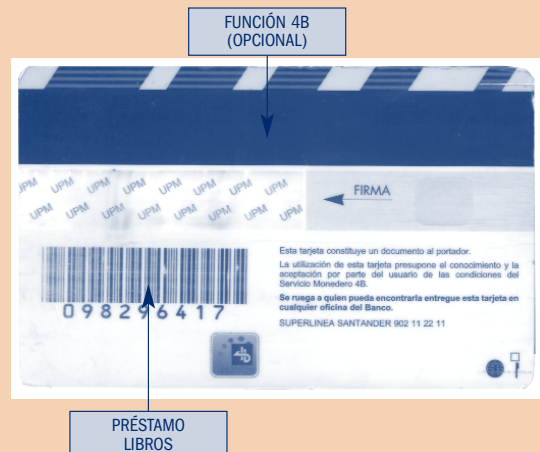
FUNCIÓN 4B (OPCIONAL)

UPM UPM UPM UPM UPM UPM UPM UPM UPM UPM UPM UPM UPM UPM UPM UPM UPM UPM UPM UPM UPM UPM

FIRMA

0982964​17

Esta tarjeta constituye un documento al portador.

La utilización de esta tarjeta presupone el conocimiento y la aceptación por parte del usuario de las condiciones del Servicio Monedero 4B.

Se ruega a quien pueda encontrarla entregue esta tarjeta en cualquier oficina del Banco.

SUPERLINEA SANTANDER 902 11 22 11

PRÉSTAMO LIBROS